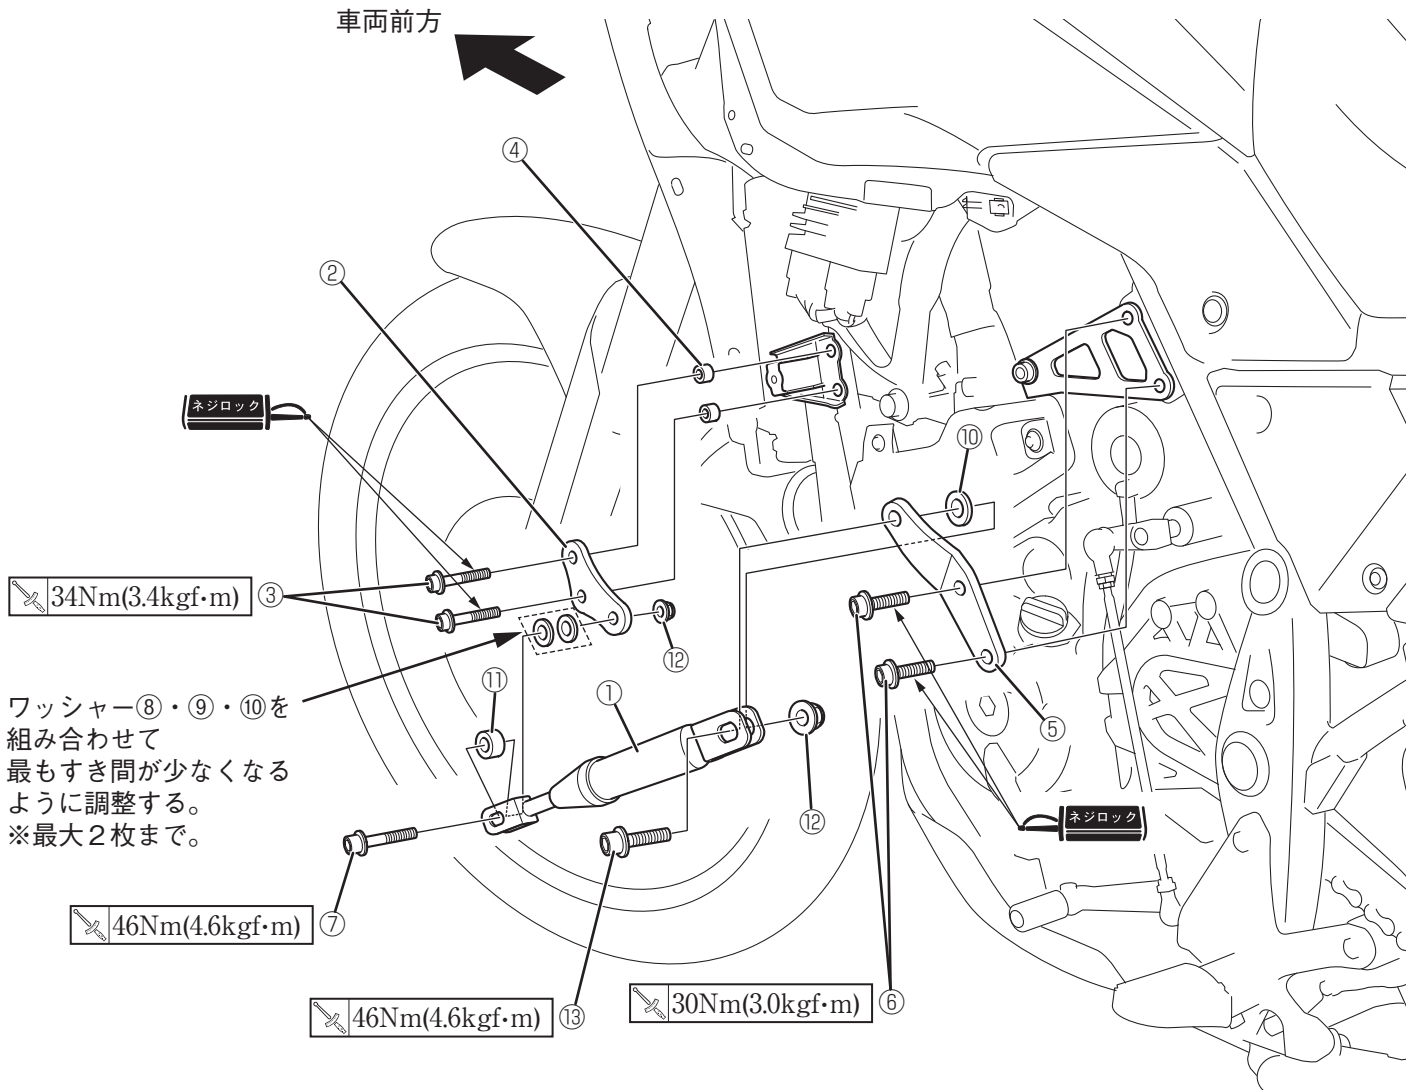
車両前方

④

②

ネジロック

34Nm(3.4kgf･m) ③

⑩

⑫

ワッシャー⑧・⑨・⑩を
組み合わせて
最もすき間が少なくなる
ように調整する。
※最大2枚まで。

⑪

①

⑫

⑤

ネジロック

⑦

46Nm(4.6kgf･m) ⑦

46Nm(4.6kgf･m) ⑬

30Nm(3.0kgf･m) ⑥